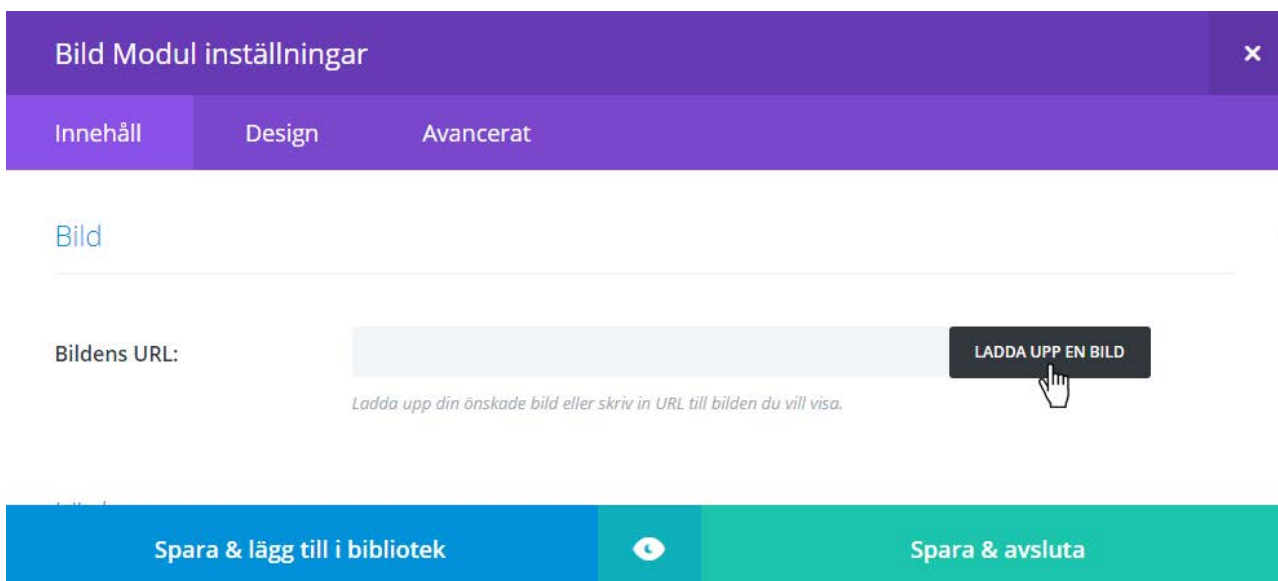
Bild Modul inställningar

×

Innehåll Design Avancerat

Bild

Bildens URL:

LADDA UPP EN BILD

Ladda upp din önskade bild eller skriv in URL till bilden du vill visa.

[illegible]

Spara & lägg till i bibliotek

Spara & avsluta